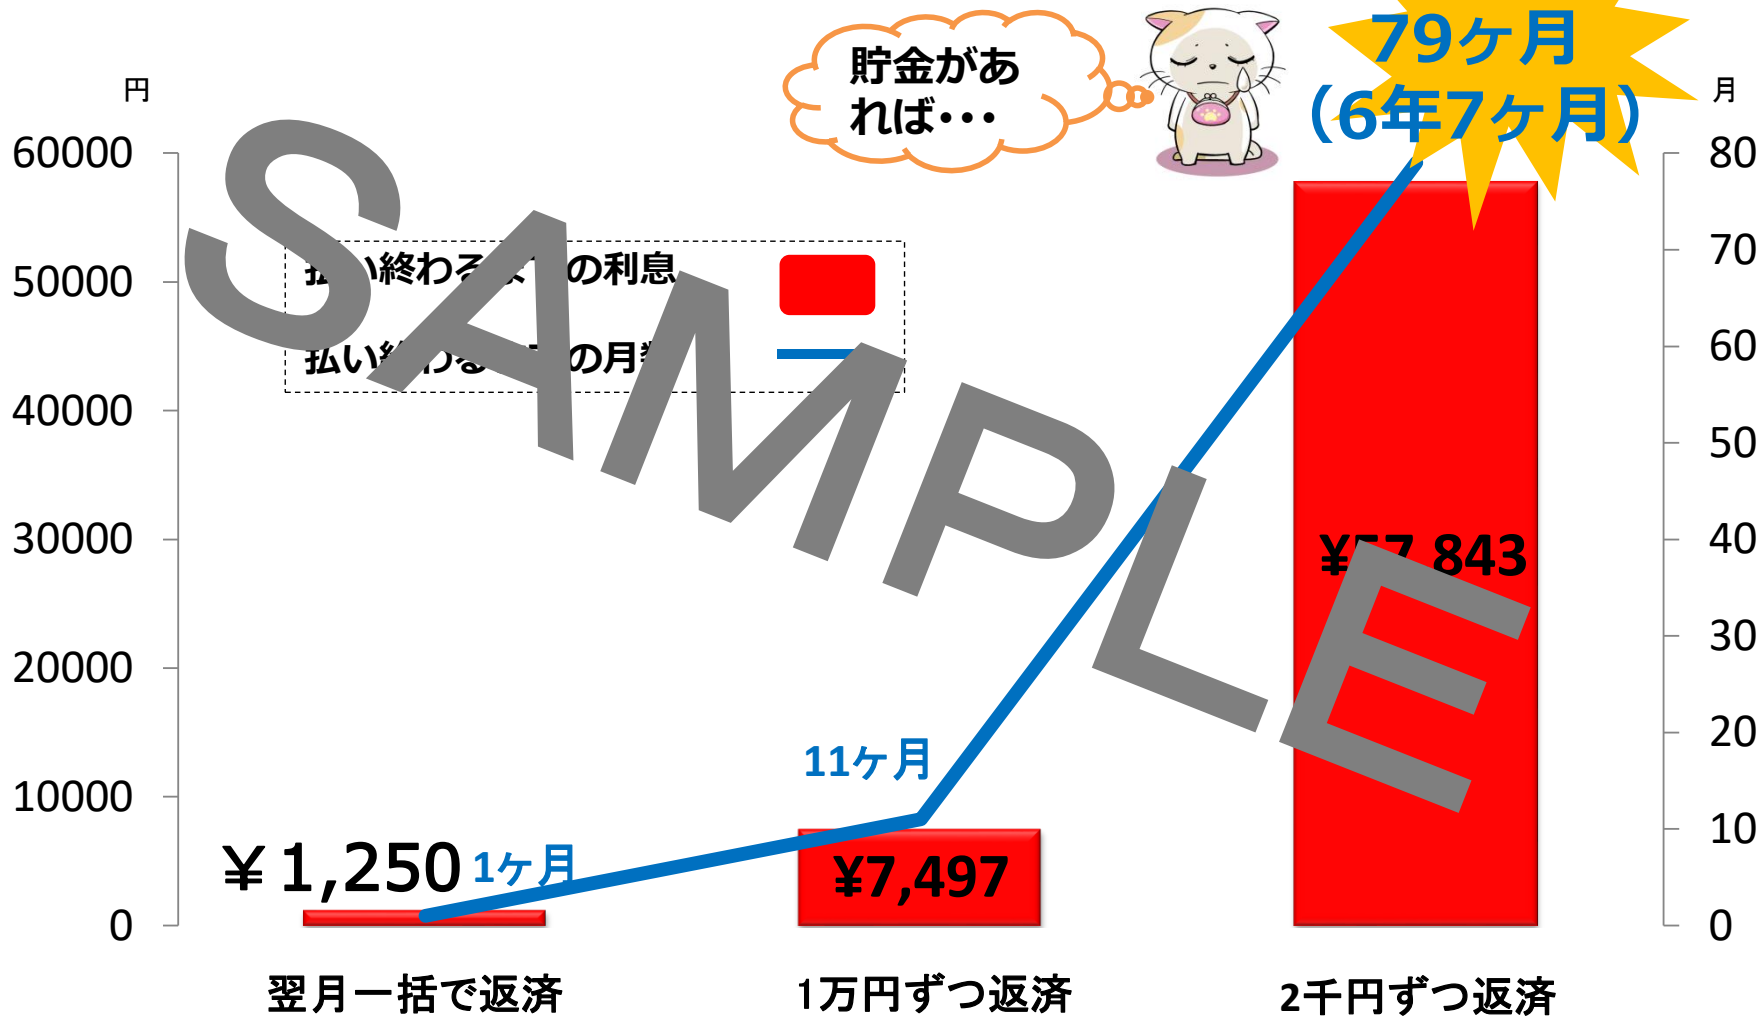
円

60000
50000
40000
30000
20000
10000
0

貯金があれば・・・

79ヶ月
(6年7ヶ月)

月

80
70
60
50
40
30
20
10
0

払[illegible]終わる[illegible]の利息
払い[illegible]る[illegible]の月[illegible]

SAMPLE

￥1,250 1ヶ月
11ヶ月
¥7,497
¥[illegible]843

翌月一括で返済
1万円ずつ返済
2千円ずつ返済